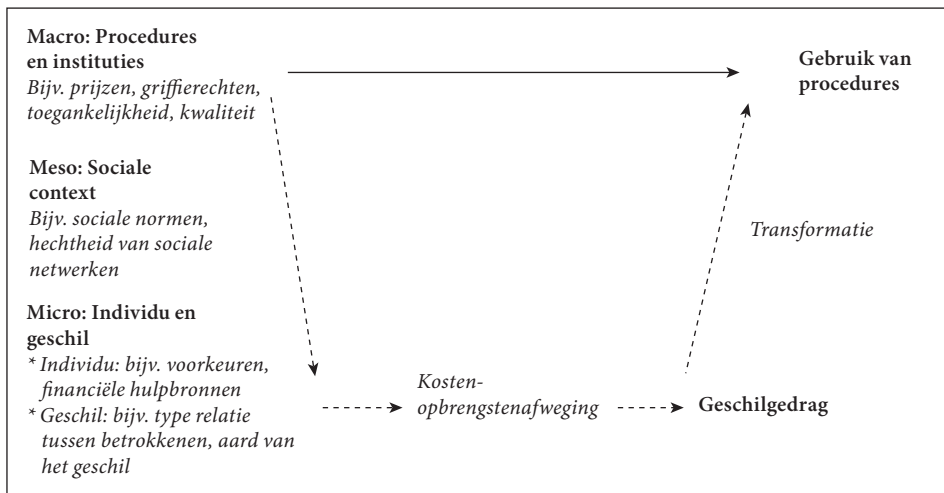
**Macro: Procedures en instituties**
*Bijv. prijzen, griffierechten, toegankelijkheid, kwaliteit*

**Gebruik van procedures**

**Meso: Sociale context**
*Bijv. sociale normen, hechtheid van sociale netwerken*

*Transformatie*

**Micro: Individu en geschil**
* *Individu: bijv. voorkeuren, financiële hulpbronnen*
* *Geschil: bijv. type relatie tussen betrokkenen, aard van het geschil*

*Kosten-opbrengstenafweging*

**Geschilgedrag**